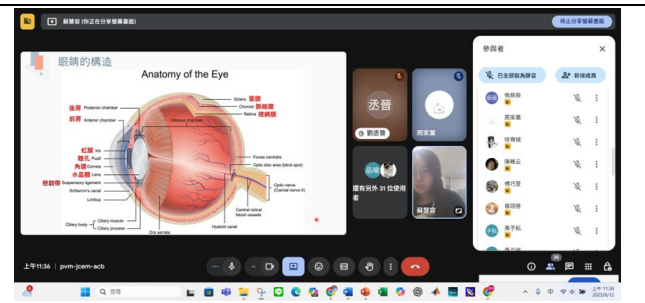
蘇慧容 (你正在分享螢幕畫面)

停止分享螢幕畫面

眼睛的構造

Anatomy of the Eye

Sclera 鞏膜
Choroid 脈絡膜
Retina 視網膜

後房 Posterior chamber
前房 Anterior chamber
Vitreous chamber
虹膜 Iris
瞳孔 Pupil
角膜 Cornea
水晶體 Lens
懸韌帶 Suspensory ligament
Schlemm's canal
Limbus
Ciliary muscle
Ciliary body
Ciliary process
Ora serrata
Fovea centralis
Optic disc area (blind spot)
Optic nerve (Cranial nerve II)
Central retinal blood vessels
Hyaloid canal

丞晉
劉丞晉
周家葳
還有另外 31 位使用者
蘇慧容

參與者
已全部取消靜音
新增成員
魏翊翊
周家葳
徐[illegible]
陳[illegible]
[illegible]
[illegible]
黃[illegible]

上午11:36 | pvm-jcem-acb

搜尋

上午 11:36
2025/8/12